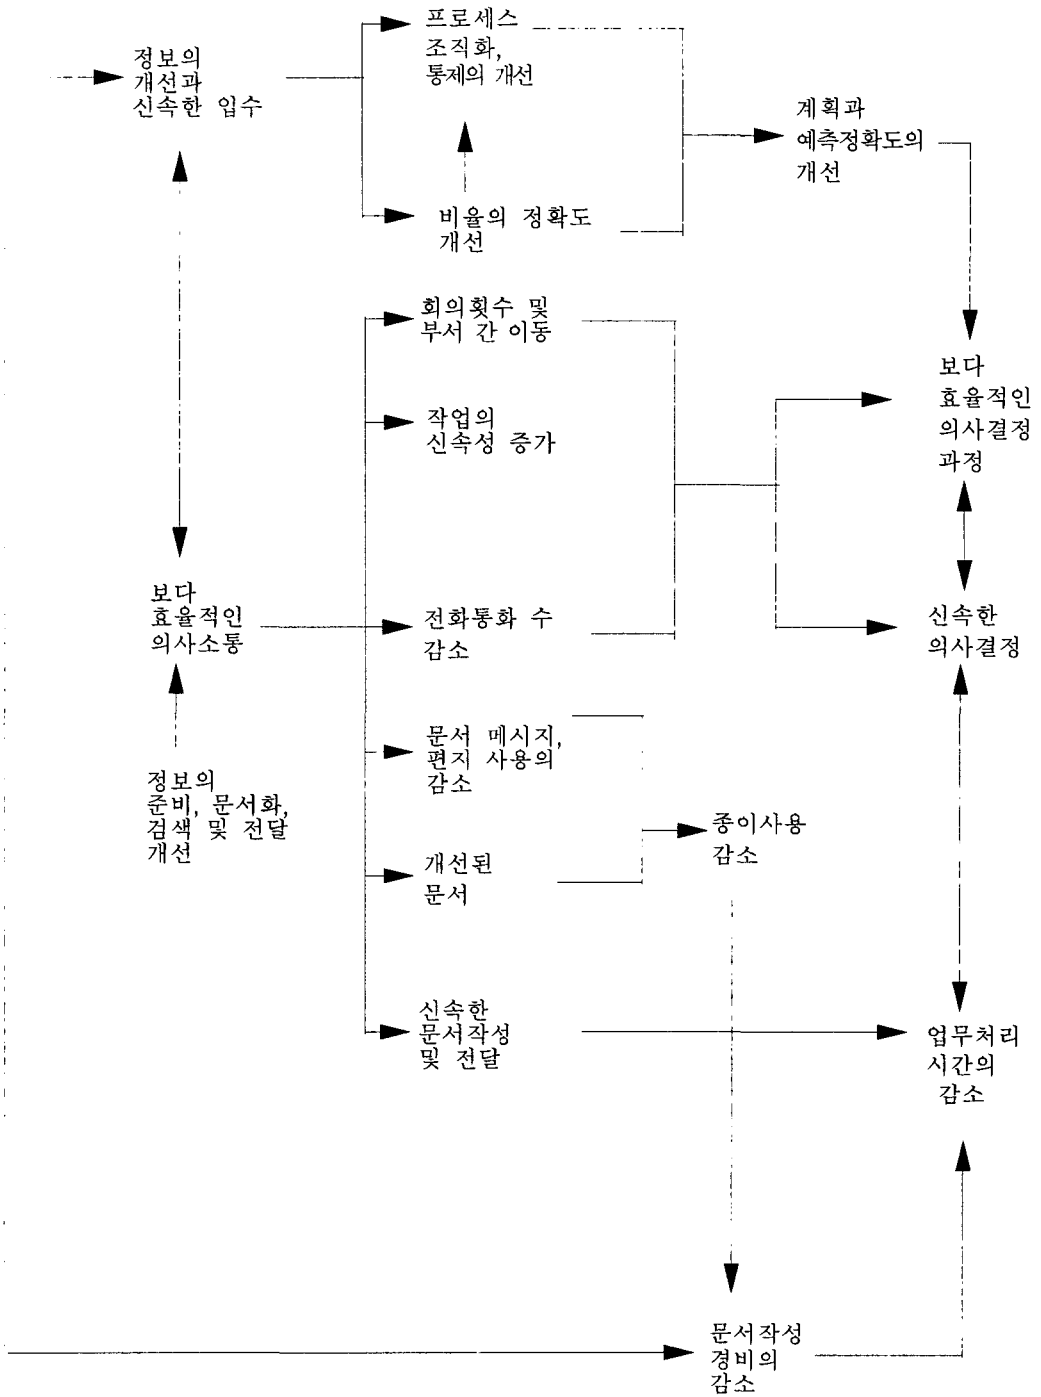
프로세스
조직화,
통제의 개선

정보의
개선과
신속한 입수

계획과
예측정확도의
개선

비율의 정확도
개선

회의횟수 및
부서 간 이동

보다
효율적인
의사결정
과정

작업의
신속성 증가

보다
효율적인
의사소통

전화통화 수
감소

신속한
의사결정

문서 메시지,
편지 사용의
감소

정보의
준비, 문서화,
검색 및 전달
개선

종이사용
감소

개선된
문서

신속한
문서작성
및 전달

업무처리
시간의
감소

문서작성
경비의
감소